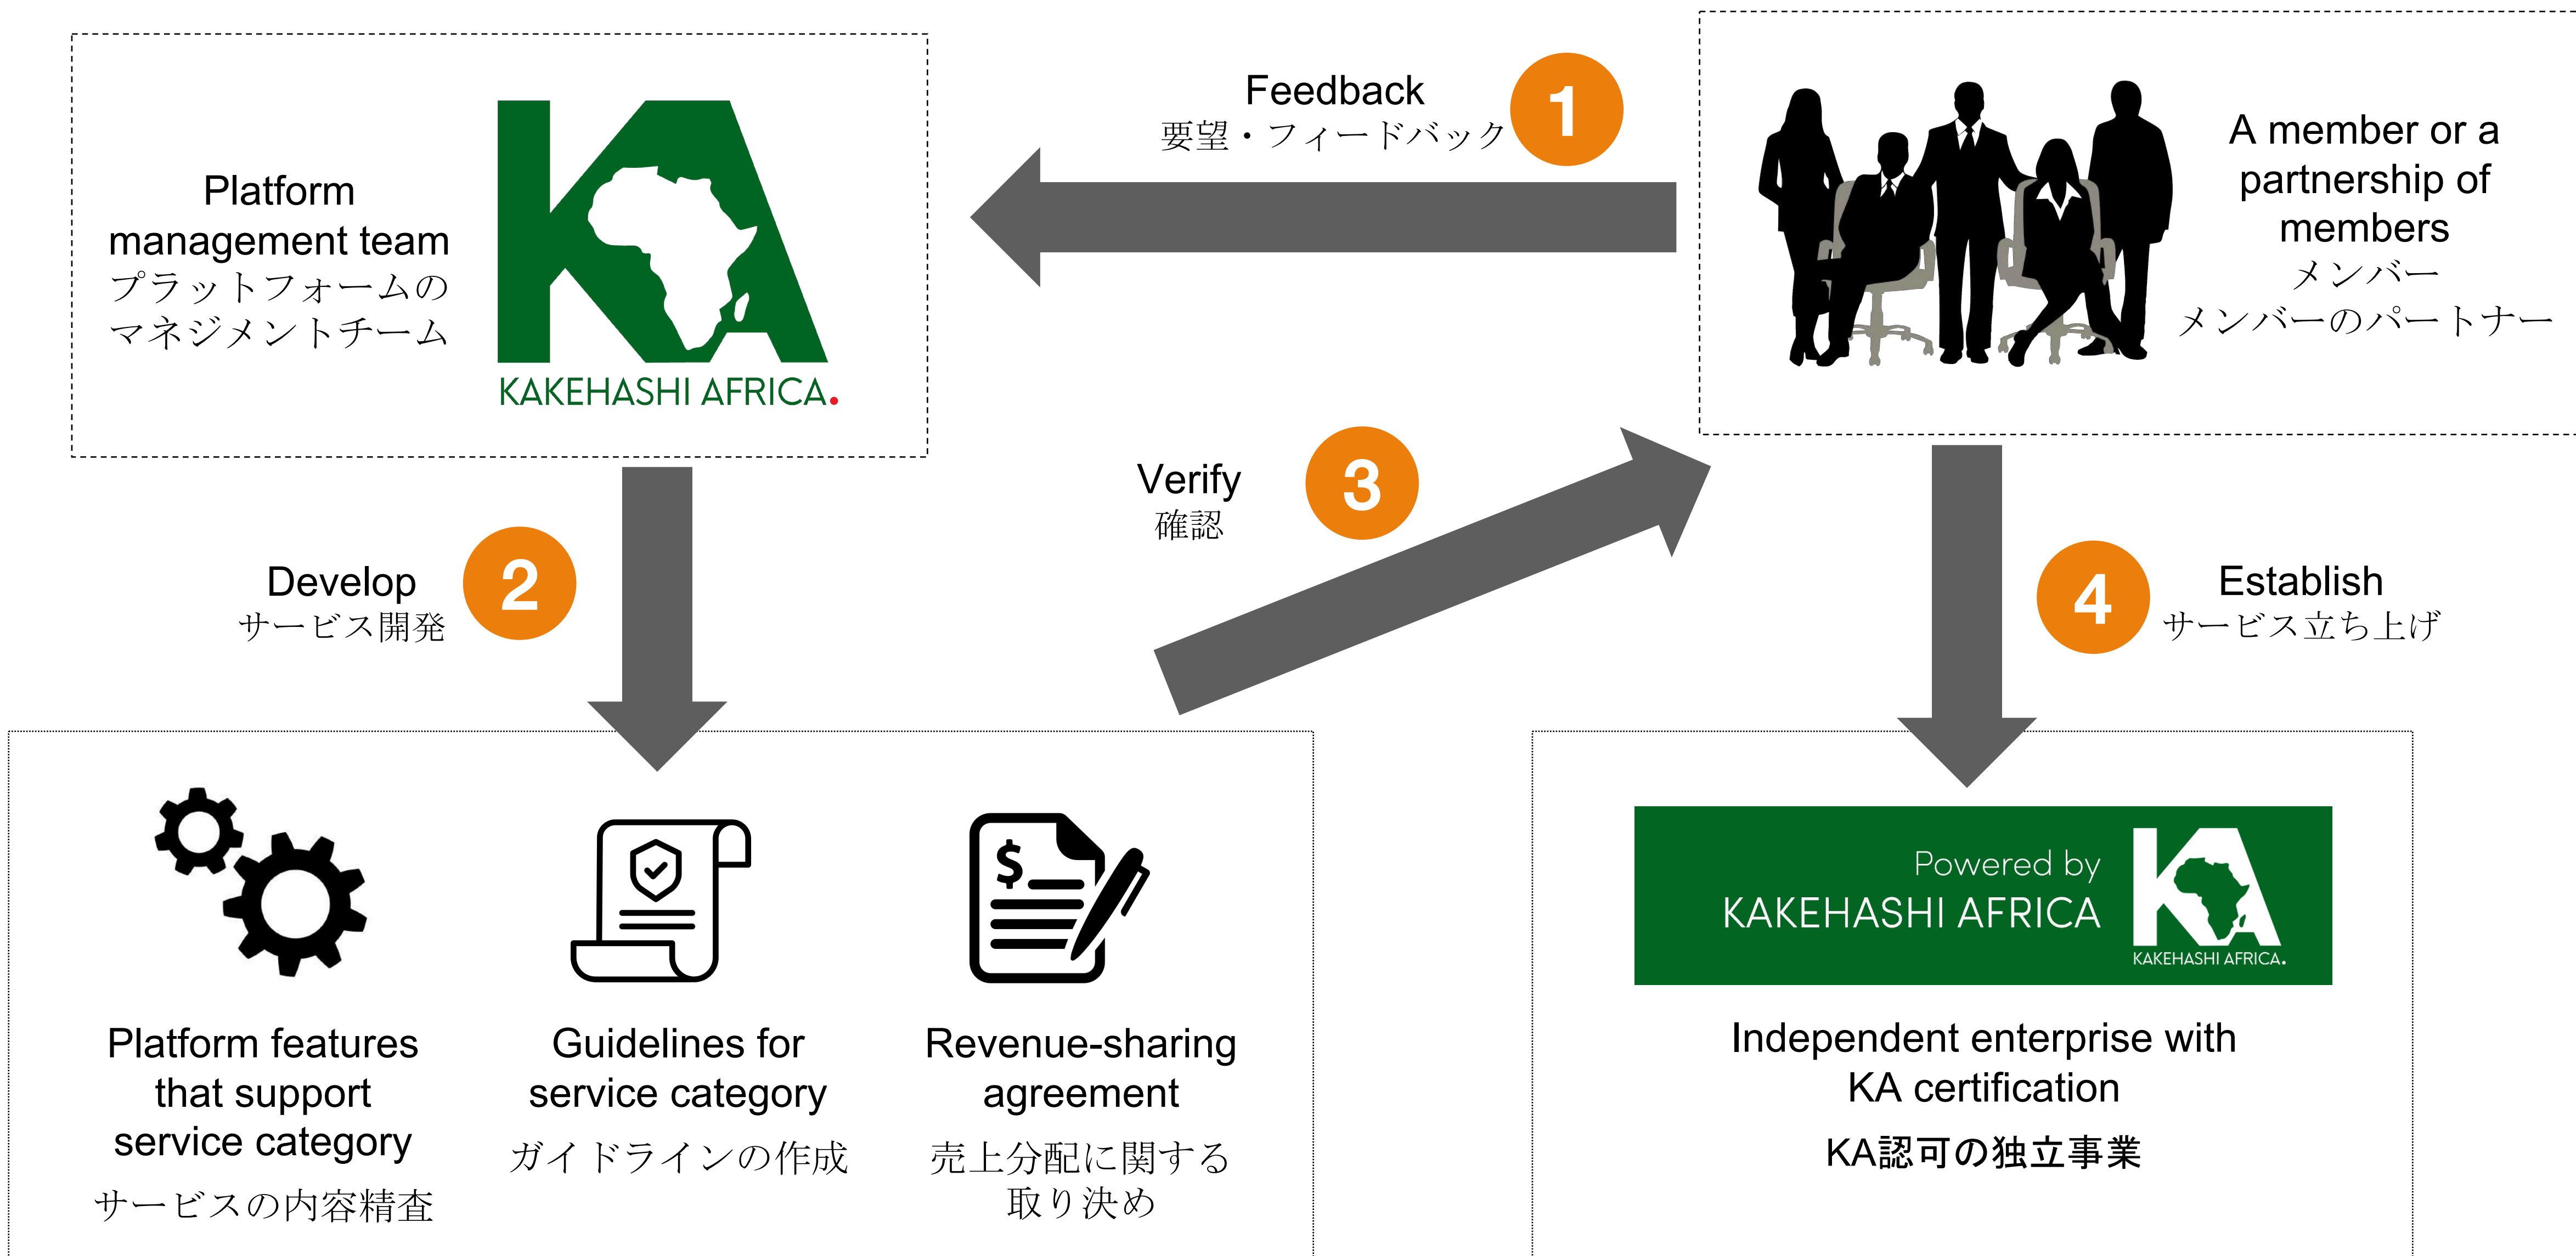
Platform management team
プラットフォームのマネジメントチーム

KAKEHASHI AFRICA.

Feedback
要望・フィードバック

1

A member or a partnership of members
メンバー
メンバーのパートナー

Verify
確認

3

Develop
サービス開発

2

Establish
サービス立ち上げ

4

$

Platform features that support service category
サービスの内容精査

Guidelines for service category
ガイドラインの作成

Revenue-sharing agreement
売上分配に関する取り決め

Powered by
KAKEHASHI AFRICA
KAKEHASHI AFRICA.

Independent enterprise with KA certification
KA認可の独立事業